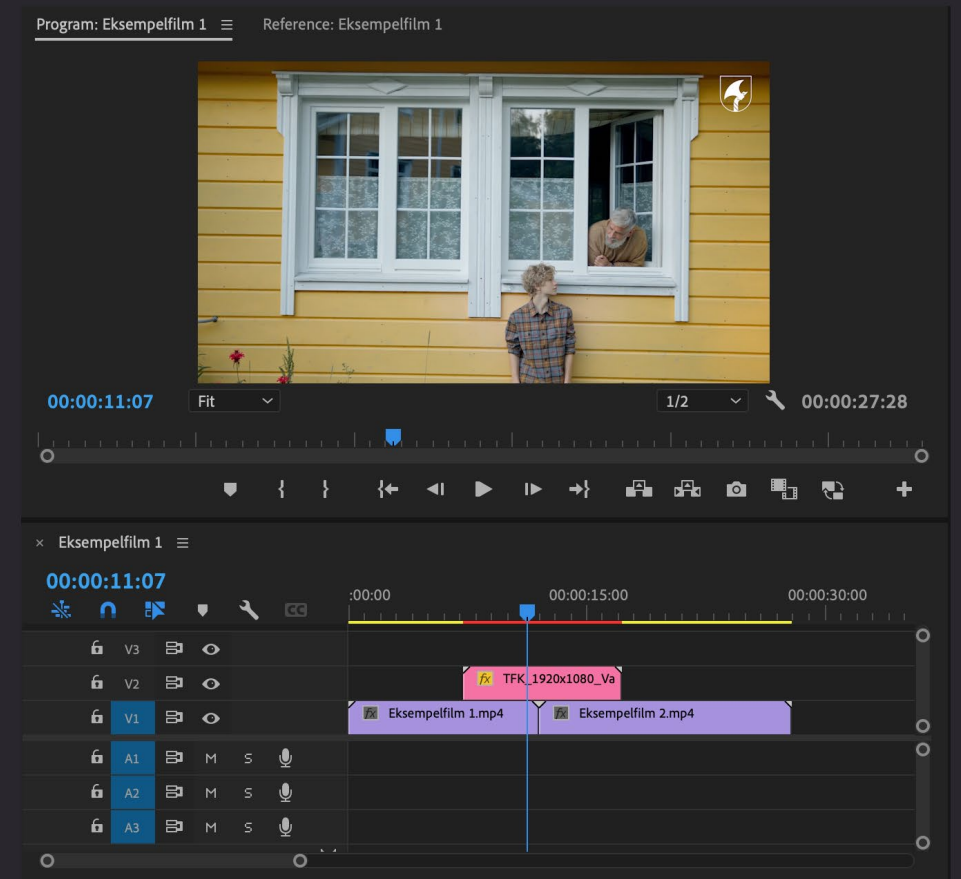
Program: Eksempelfilm 1 ≡ Reference: Eksempelfilm 1

00:00:11:07 Fit 1/2 00:00:27:28

× Eksempelfilm 1 ≡

00:00:11:07

:00:00 00:00:15:00 00:00:30:00

V3
V2 fx TFK_1920x1080_Va
V1 fx Eksempelfilm 1.mp4 fx Eksempelfilm 2.mp4
A1 M S
A2 M S
A3 M S